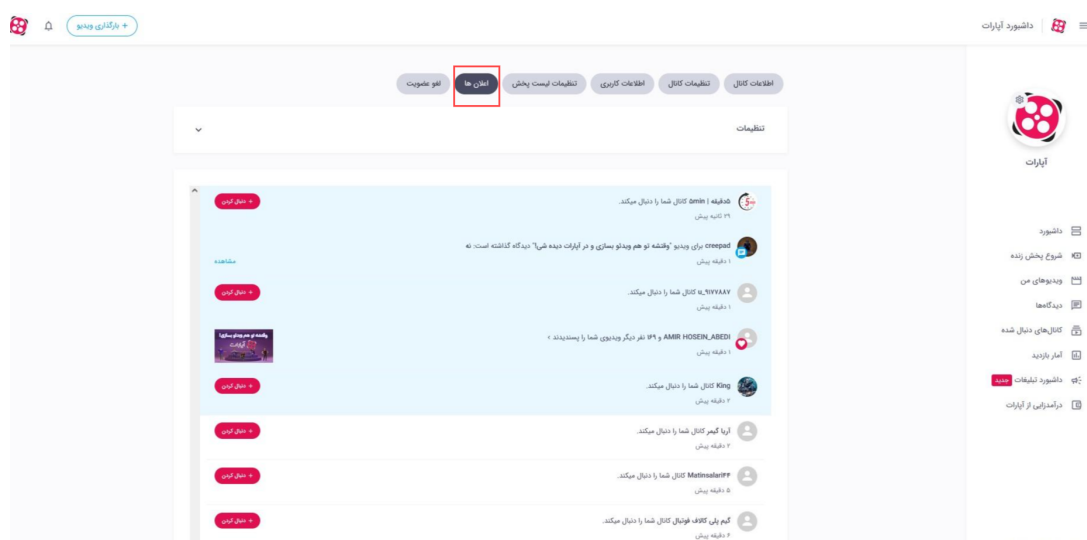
داشبورد آپارات

+ بارگذاری ویدیو

آپارات

داشبورد
شروع پخش زنده
ویدیوهای من
دیدگاه‌ها
کانال‌های دنبال شده
آمار بازدید
داشبورد تبلیغات جدید
درآمدزایی از آپارات

اطلاعات کانال | تنظیمات کانال | اطلاعات کاربری | تنظیمات لیست پخش | اعلان ها | لغو عضویت

تنظیمات

شدقیقه | 5min کانال شما را دنبال میکند.
۳۹ ثانیه پیش
+ دنبال کردن

creepad برای ویدیو "وقتشه تو هم ویدئو بسازی و در آپارات دیده شی!" دیدگاه گذاشته است: نه
۱ دقیقه پیش
مشاهده

u_۹۱۷۷۸۸۷ کانال شما را دنبال میکند.
۱ دقیقه پیش
+ دنبال کردن

AMIR HOSEIN_ABEDI و ۱۴۹ نفر دیگر ویدیوی شما را پسندیدند .
۱ دقیقه پیش

King کانال شما را دنبال میکند.
۲ دقیقه پیش
+ دنبال کردن

آریا گیمر کانال شما را دنبال میکند.
۲ دقیقه پیش
+ دنبال کردن

Matinsalari۴۴ کانال شما را دنبال میکند.
۵ دقیقه پیش
+ دنبال کردن

کیم پلی کالاف فوتبال کانال شما را دنبال میکند.
۶ دقیقه پیش
+ دنبال کردن